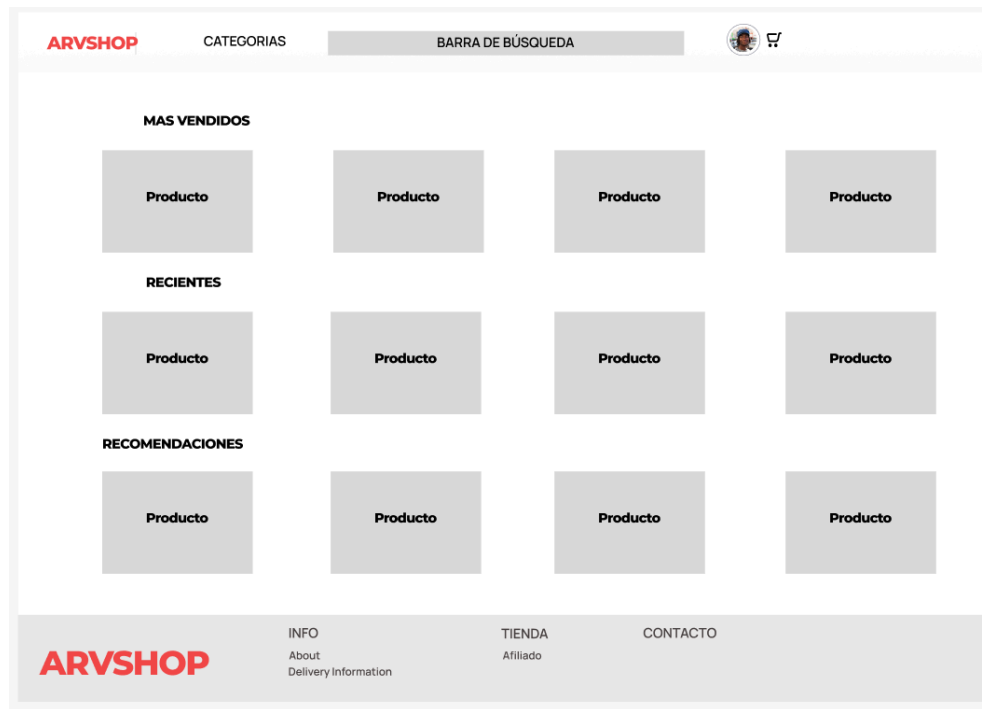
ARVSHOP CATEGORIAS BARRA DE BÚSQUEDA

MAS VENDIDOS

Producto Producto Producto Producto

RECIENTES

Producto Producto Producto Producto

RECOMENDACIONES

Producto Producto Producto Producto

ARVSHOP

INFO
About
Delivery Information

TIENDA
Afiliado

CONTACTO